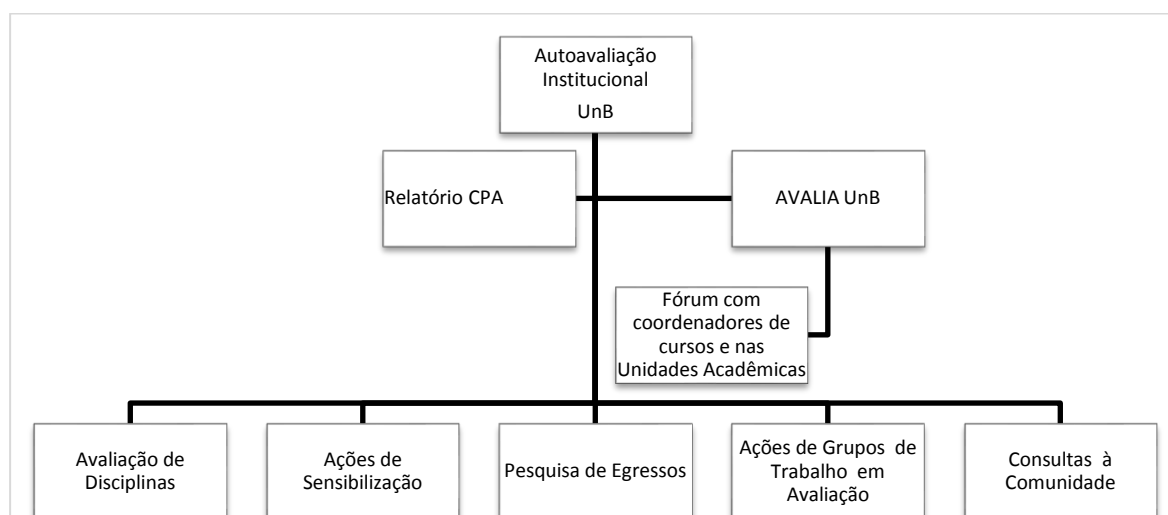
Autoavaliação Institucional
UnB

Relatório CPA

AVALIA UnB

Fórum com coordenadores de cursos e nas Unidades Acadêmicas

Avaliação de Disciplinas

Ações de Sensibilização

Pesquisa de Egressos

Ações de Grupos de Trabalho em Avaliação

Consultas à Comunidade